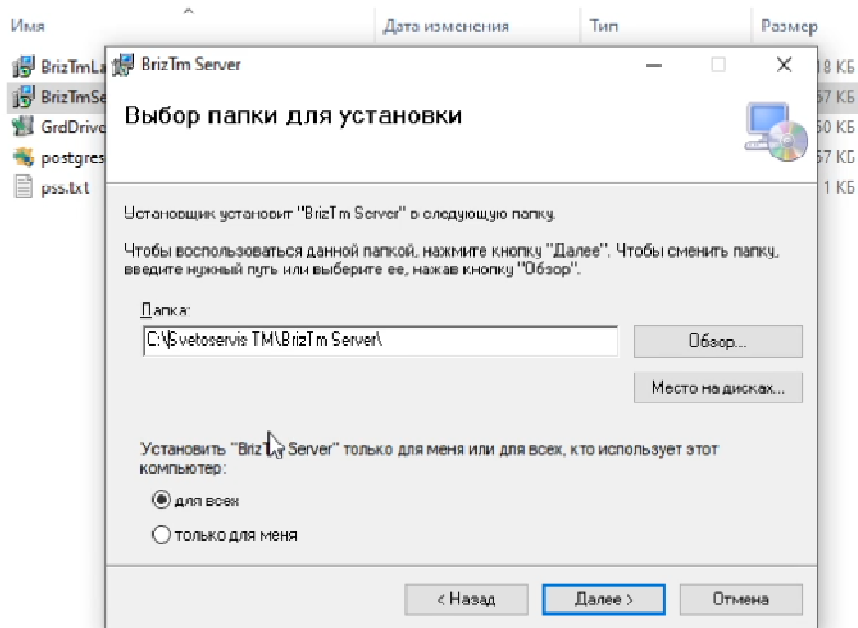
Имя
Дата изменения
Тип
Размер
BrizTmLa
BrizTmSe
GrdDrive
postgres
pss.txt
18 КБ
57 КБ
50 КБ
57 КБ
1 КБ

BrizTm Server

Выбор папки для установки

Установщик установит "BrizTm Server" в следующую папку.

Чтобы воспользоваться данной папкой, нажмите кнопку "Далее". Чтобы сменить папку, введите нужный путь или выберите ее, нажав кнопку "Обзор".

Папка:
C:\Svetoservis TM\BrizTm Server\
Обзор...
Место на дисках...

Установить "BrizT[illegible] Server" только для меня или для всех, кто использует этот компьютер:

для всех
только для меня

< Назад
Далее >
Отмена